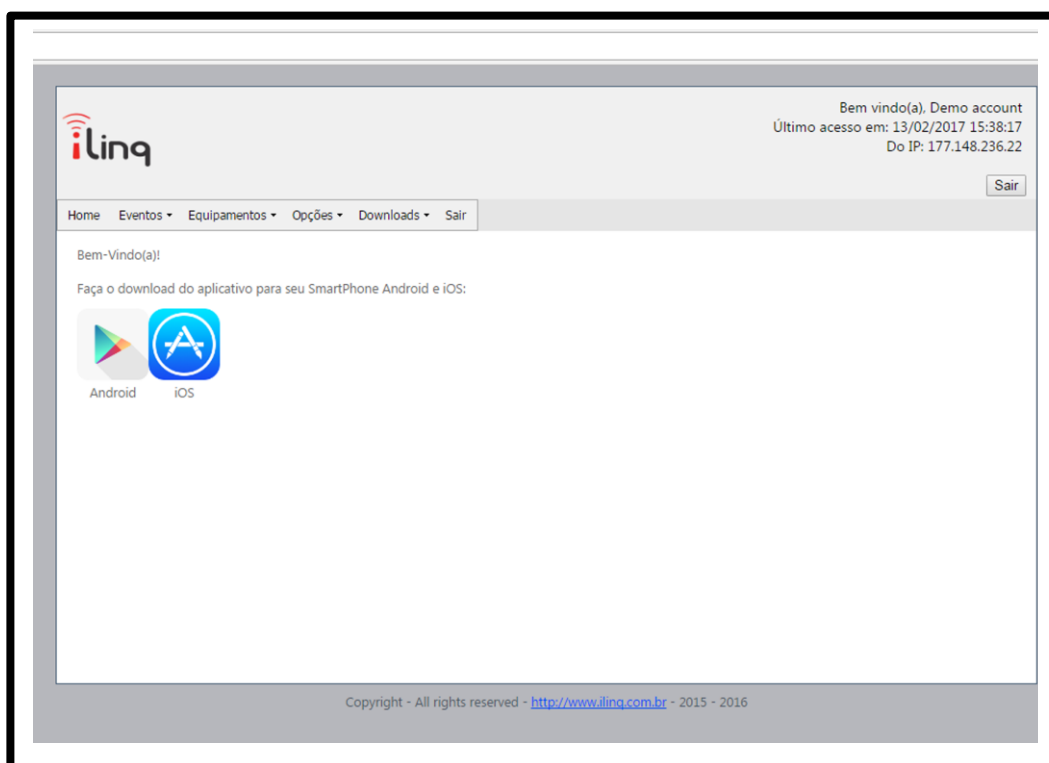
iLinq

Bem vindo(a), Demo account
Último acesso em: 13/02/2017 15:38:17
Do IP: 177.148.236.22

Sair

Home Eventos ▾ Equipamentos ▾ Opções ▾ Downloads ▾ Sair

Bem-Vindo(a)!

Faça o download do aplicativo para seu SmartPhone Android e iOS:

Android iOS

Copyright - All rights reserved - http://www.ilinq.com.br - 2015 - 2016